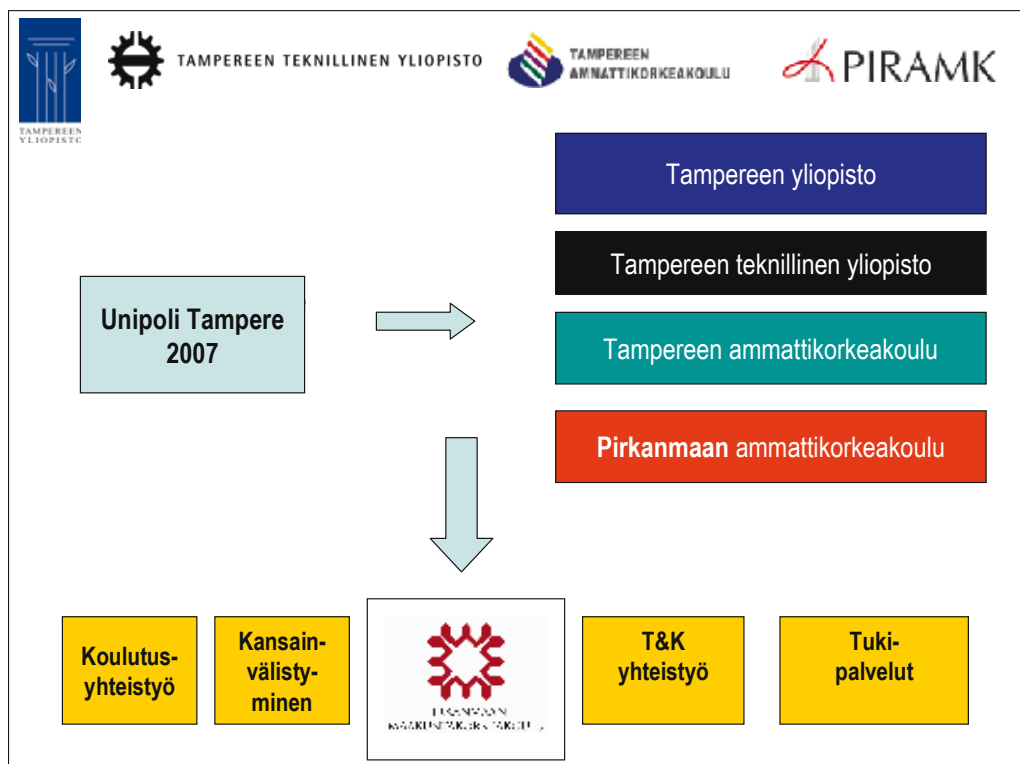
TAMPEREEN YLIOPISTO

TAMPEREEN TEKNILLINEN YLIOPISTO

TAMPEREEN AMMATTIKORKEAKOULU

PIRAMK

Tampereen yliopisto

Tampereen teknillinen yliopisto

Tampereen ammattikorkeakoulu

**Pirkanmaan** ammattikorkeakoulu

Unipoli Tampere 2007

Koulutus-yhteistyö

Kansain-välisty-minen

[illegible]

T&K yhteistyö

Tuki-palvelut